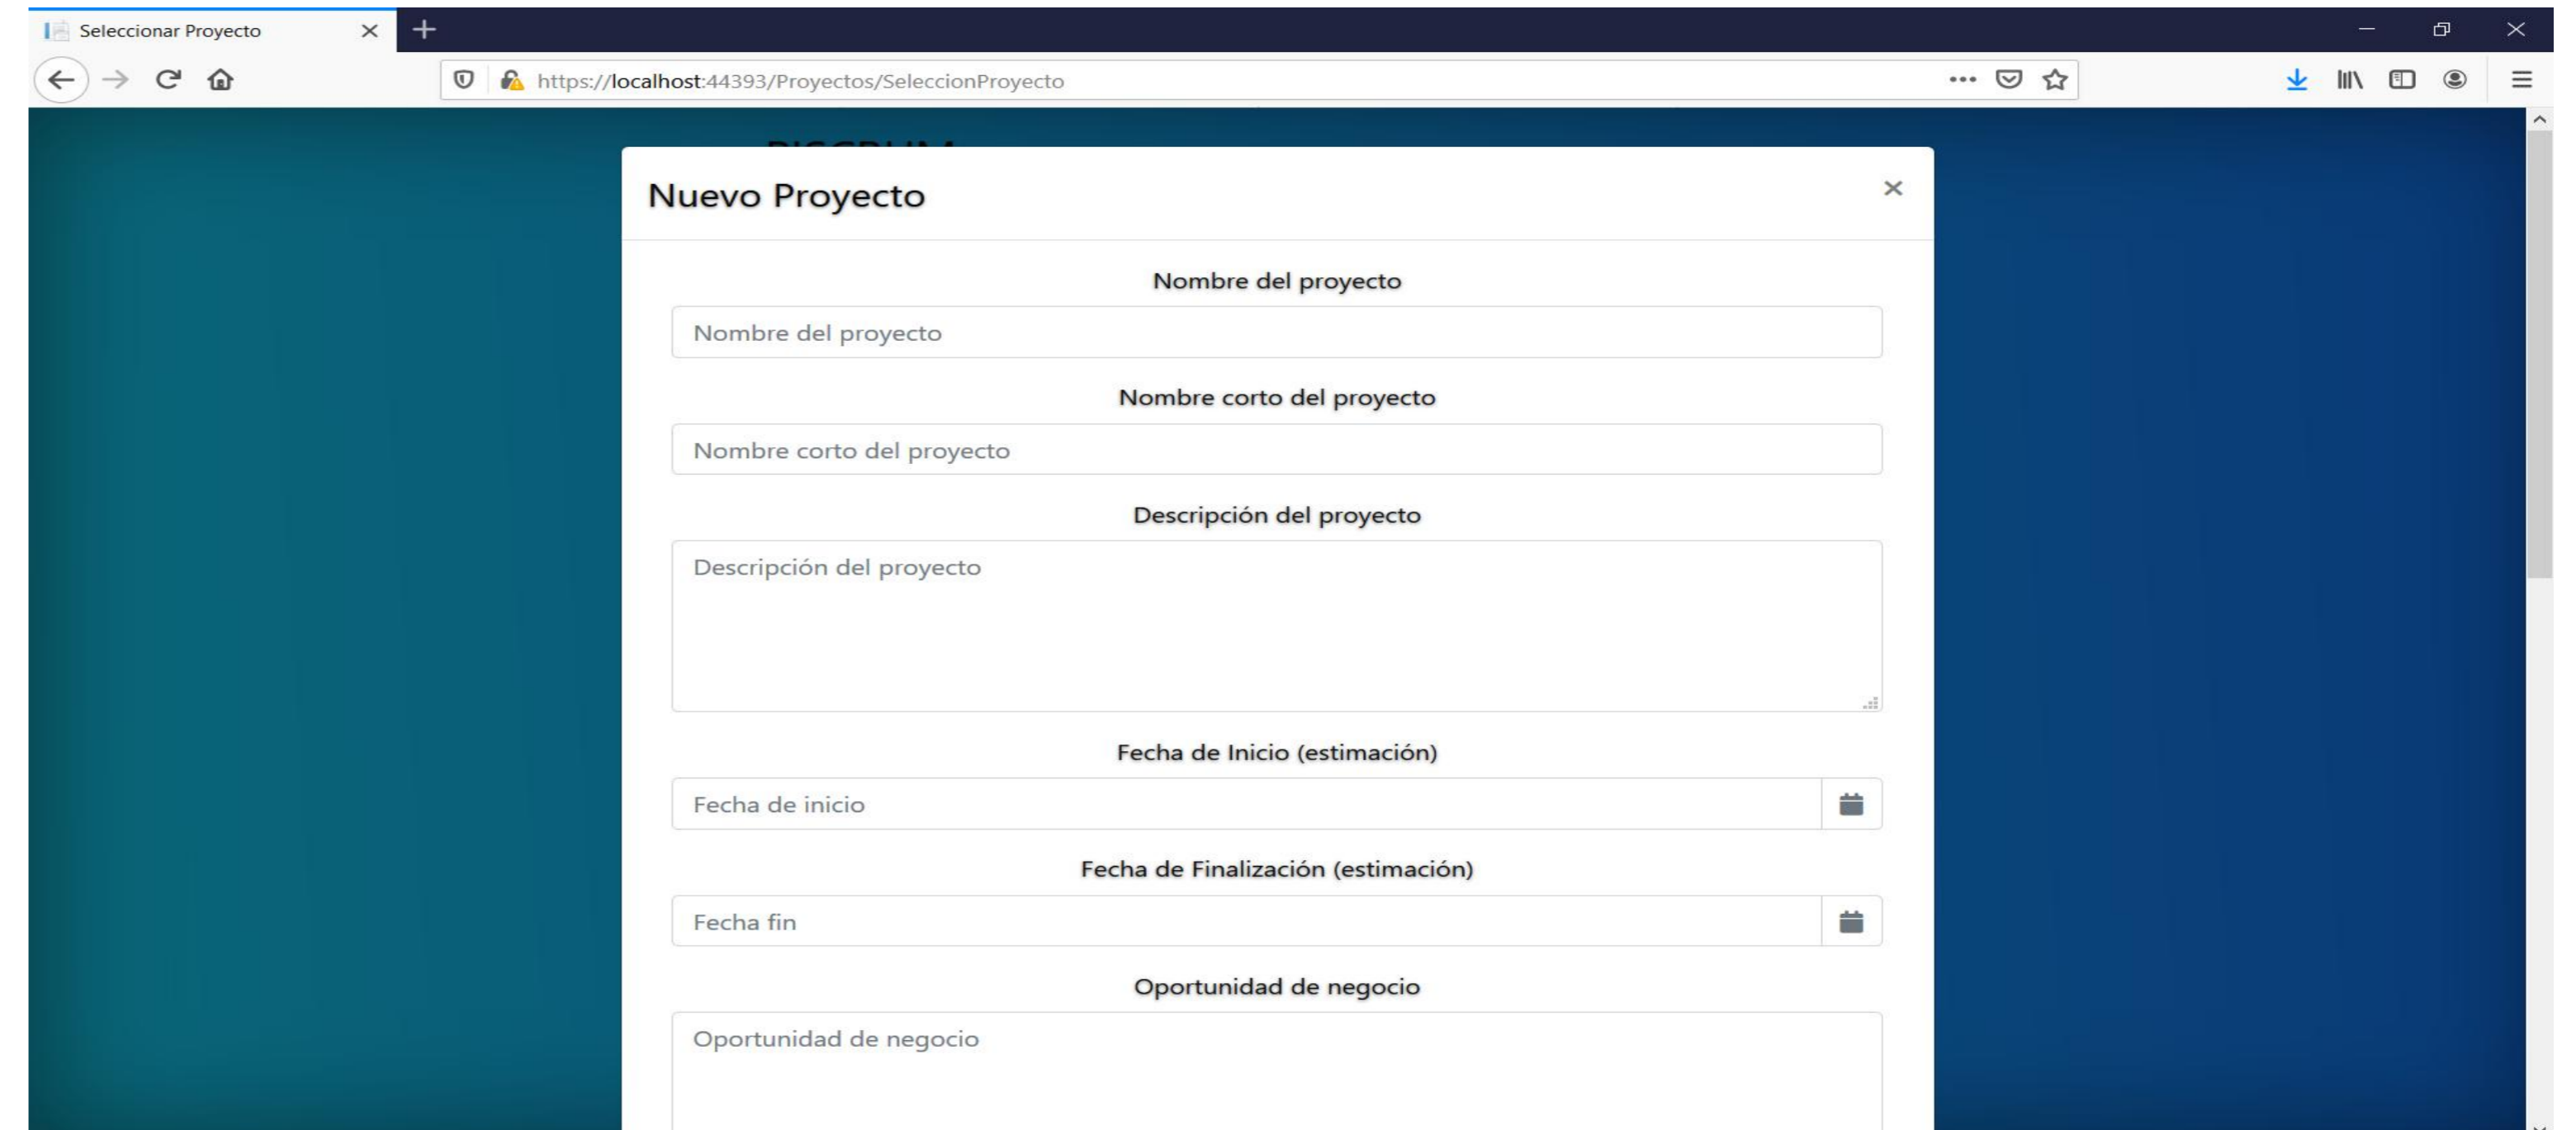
Seleccionar Proyecto

https://localhost:44393/Proyectos/SeleccionProyecto

Nuevo Proyecto

×

Nombre del proyecto

Nombre del proyecto

Nombre corto del proyecto

Nombre corto del proyecto

Descripción del proyecto

Descripción del proyecto

Fecha de Inicio (estimación)

Fecha de inicio

Fecha de Finalización (estimación)

Fecha fin

Oportunidad de negocio

Oportunidad de negocio